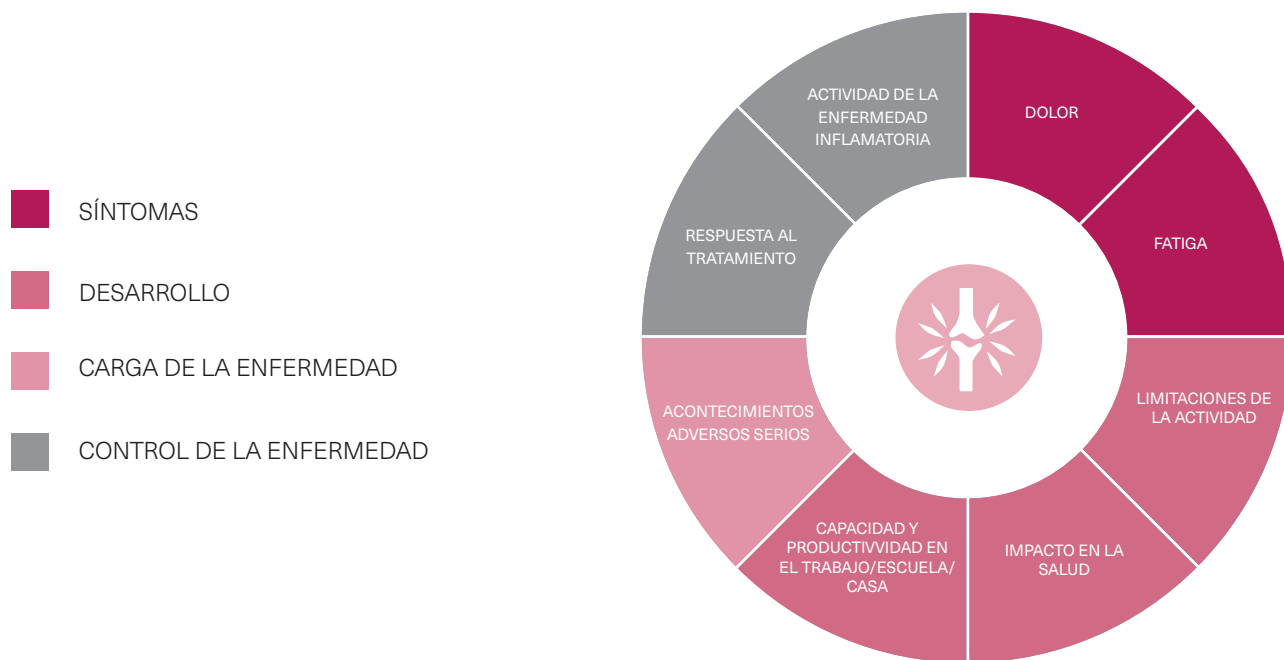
SÍNTOMAS

DESARROLLO

CARGA DE LA ENFERMEDAD

CONTROL DE LA ENFERMEDAD

ACTIVIDAD DE LA ENFERMEDAD INFLAMATORIA

DOLOR

FATIGA

RESPUESTA AL TRATAMIENTO

LIMITACIONES DE LA ACTIVIDAD

ACONTECIMIENTOS ADVERSOS SERIOS

IMPACTO EN LA SALUD

CAPACIDAD Y PRODUCTIVVIDAD EN EL TRABAJO/ESCUELA/ CASA